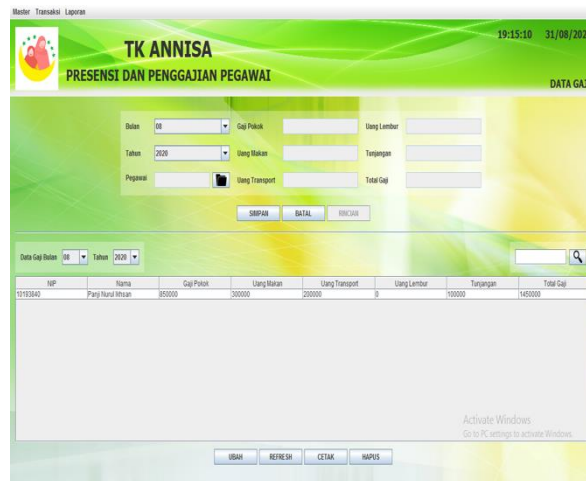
Master Transaksi Laporan

TK ANNISA
PRESENSI DAN PENGGAJIAN PEGAWAI

19:15:10 31/08/202

DATA GAJ

Bulan 08
Tahun 2020
Pegawai

Gaji Pokok
Uang Makan
Uang Transport

Uang Lembur
Tunjangan
Total Gaji

SIMPAN BATAL RINCIAN

Data Gaji Bulan 08 Tahun 2020

| NIP | Nama | Gaji Pokok | Uang Makan | Uang Transport | Uang Lembur | Tunjangan | Total Gaji |
|---|---|---|---|---|---|---|---|
| 10193840 | Panji Nurul Ihsan | 850000 | 300000 | 200000 | 0 | 100000 | 1450000 |

Activate Windows
Go to PC settings to activate Windows.

UBAH REFRESH CETAK HAPUS